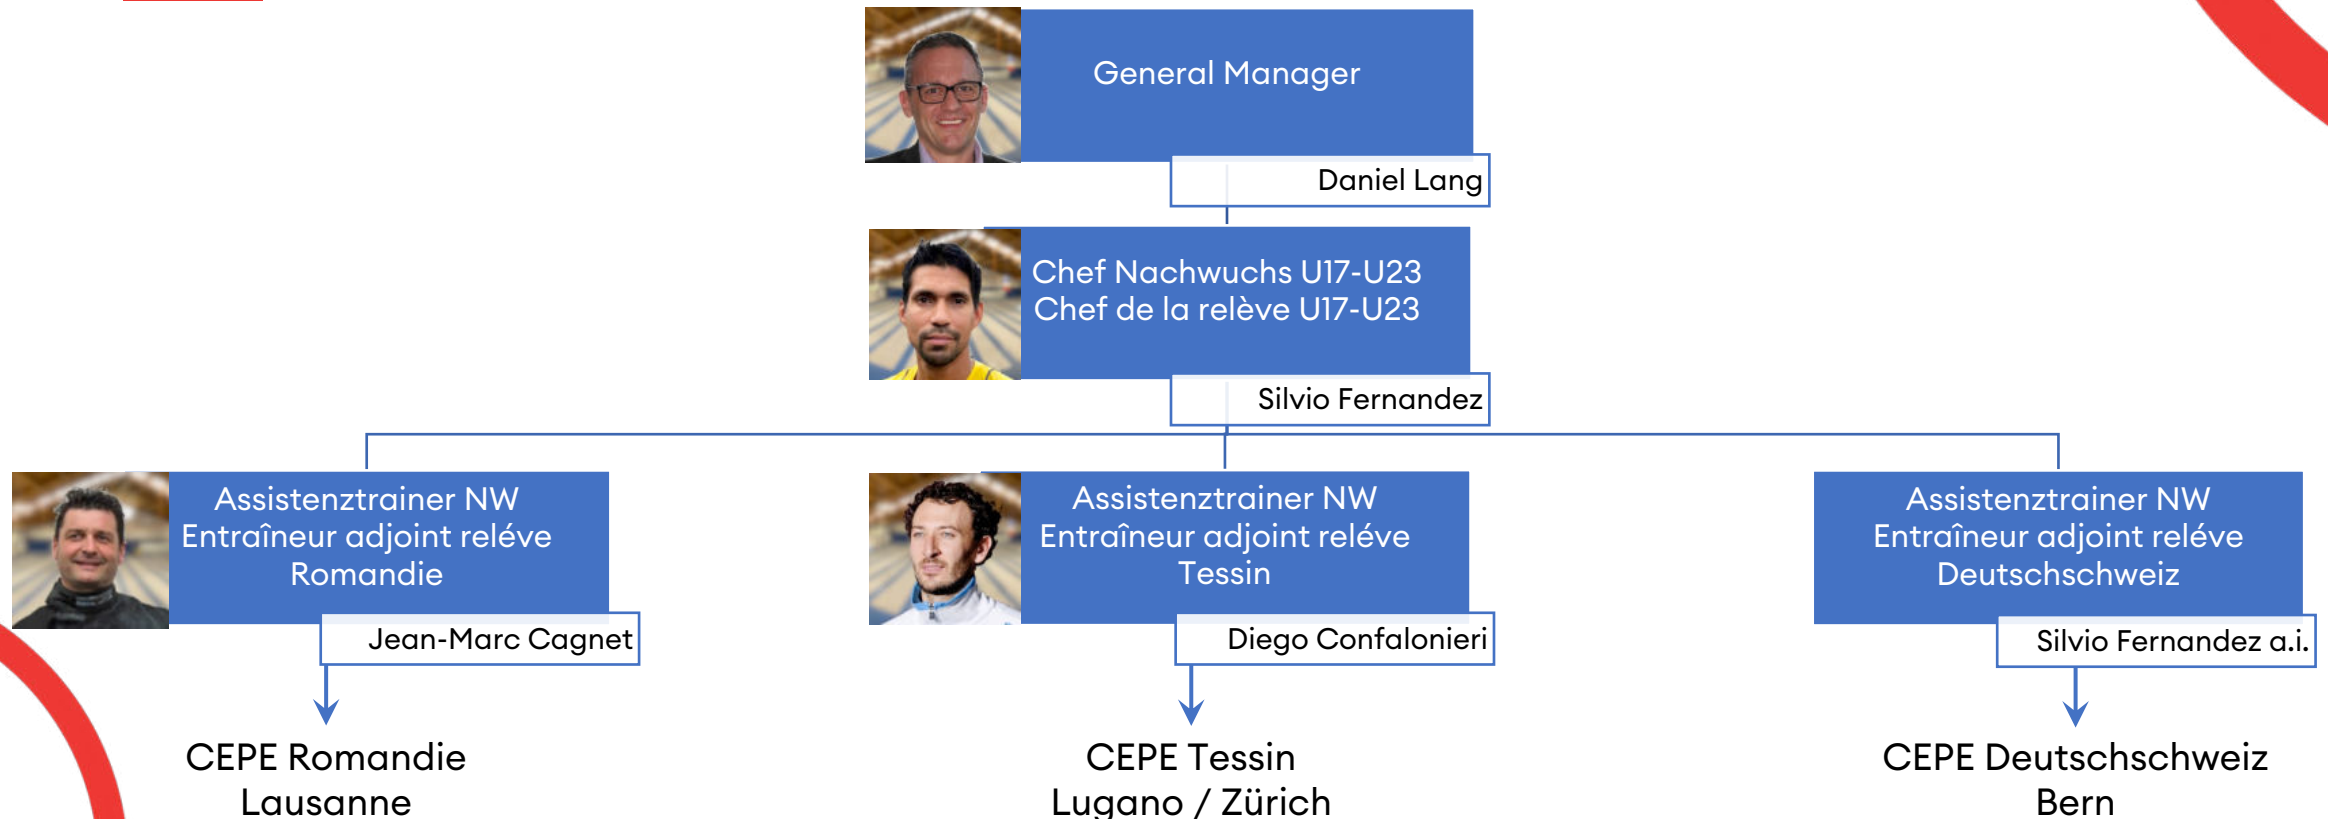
General Manager
Daniel Lang

Chef Nachwuchs U17-U23
Chef de la relève U17-U23
Silvio Fernandez

Assistenztrainer NW
Entraîneur adjoint reléve
Romandie
Jean-Marc Cagnet

CEPE Romandie
Lausanne

Assistenztrainer NW
Entraîneur adjoint reléve
Tessin
Diego Confalonieri

CEPE Tessin
Lugano / Zürich

Assistenztrainer NW
Entraîneur adjoint reléve
Deutschschweiz
Silvio Fernandez a.i.

CEPE Deutschschweiz
Bern